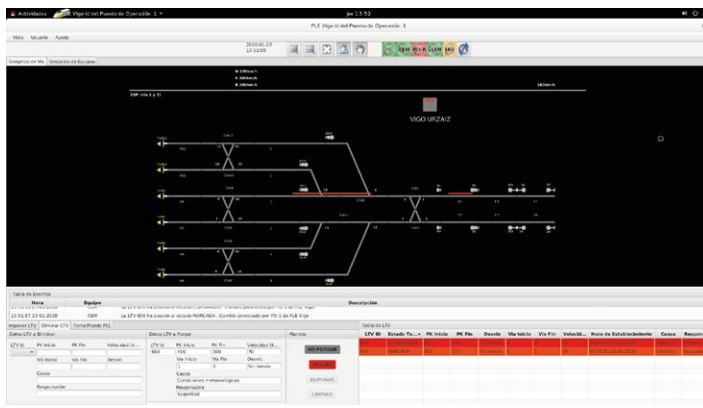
Actividades Vigo(s) del Puesto de Operación 1 jue 13:52

PLE Vigo(s) del Puesto de Operación 1

Vista Usuario Ayuda

2018-01-25 13:53:05

CEM PCI-R CLEM LEU

Sinóptico de Vía Sinóptico de Equipos

VIGO URZAIZ

Tabla de Eventos

| Hora | Equipo | Descripción |
|---|---|---|
| 13:51:57 25-01-2018 | CEM | La LTV 404 ha pasado al estado MARCADA. Cambio provocado por PO 1 de PLE Vigo |

Imponer LTV Eliminar LTV Toma Mando PLE

Datos LTV a Eliminar

LTV Id PK Inicio PK Fin Velocidad (k...

Vía Inicio Vía Fin Desvío

Causa

Responsable

Datos LTV a Purgar

LTV Id PK Inicio PK Fin Velocidad (k...

404 450 500

Vía Inicio Vía Fin Desvío

1 1 Sin desvío

Causa

Condiciones meteorológicas

Responsable

Seguridad

Mandos

NO PURGAR

PURGAR

ELIMINAR

LIMPIAR

Tabla de LTV

| LTV ID | Estado To... | PK Inicio | PK Fin | Desvío | Vía Inicio | Vía Fin | Velocid... | Hora de Establecimiento | Causa | Respon |
|---|---|---|---|---|---|---|---|---|---|---|
| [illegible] | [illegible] | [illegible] | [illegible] | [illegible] | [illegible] | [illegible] | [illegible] | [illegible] | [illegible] | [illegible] |
| 404 | MARCADA | 450 | 500 | Sin desvío | 1 | 1 | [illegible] | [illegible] 25-01-2018 | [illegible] | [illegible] |